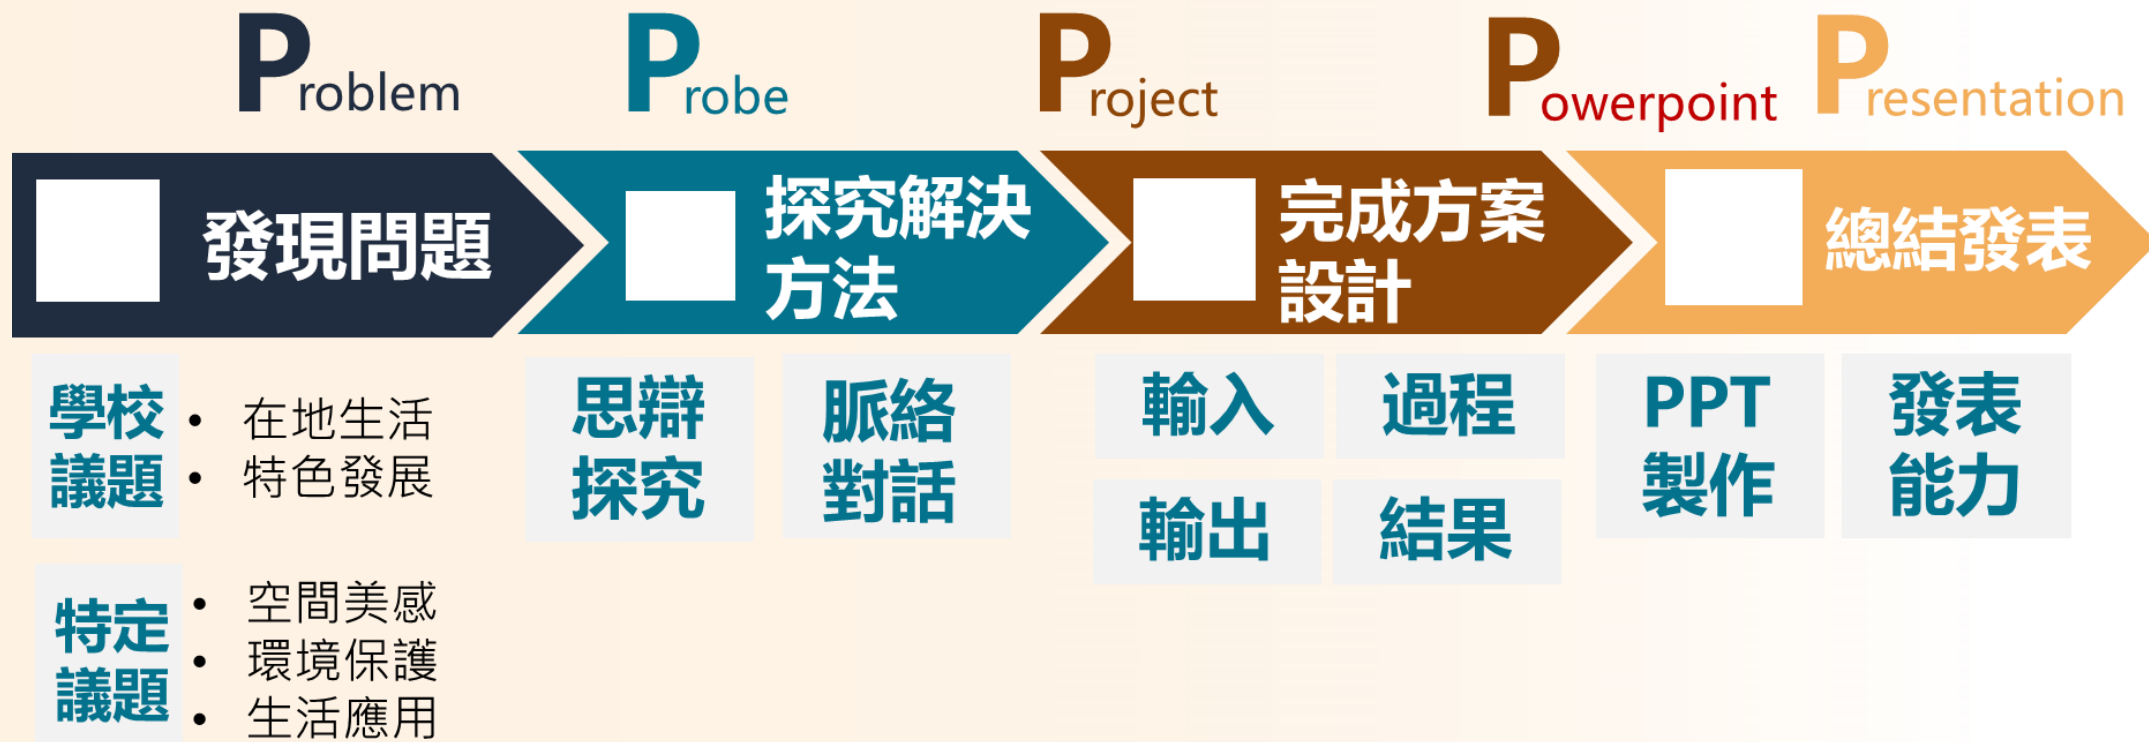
Problem Probe Project Powerpoint Presentation

發現問題

探究解決方法

完成方案設計

總結發表

學校議題
• 在地生活
• 特色發展

特定議題
• 空間美感
• 環境保護
• 生活應用

思辯探究

脈絡對話

輸入

過程

輸出

結果

PPT製作

發表能力